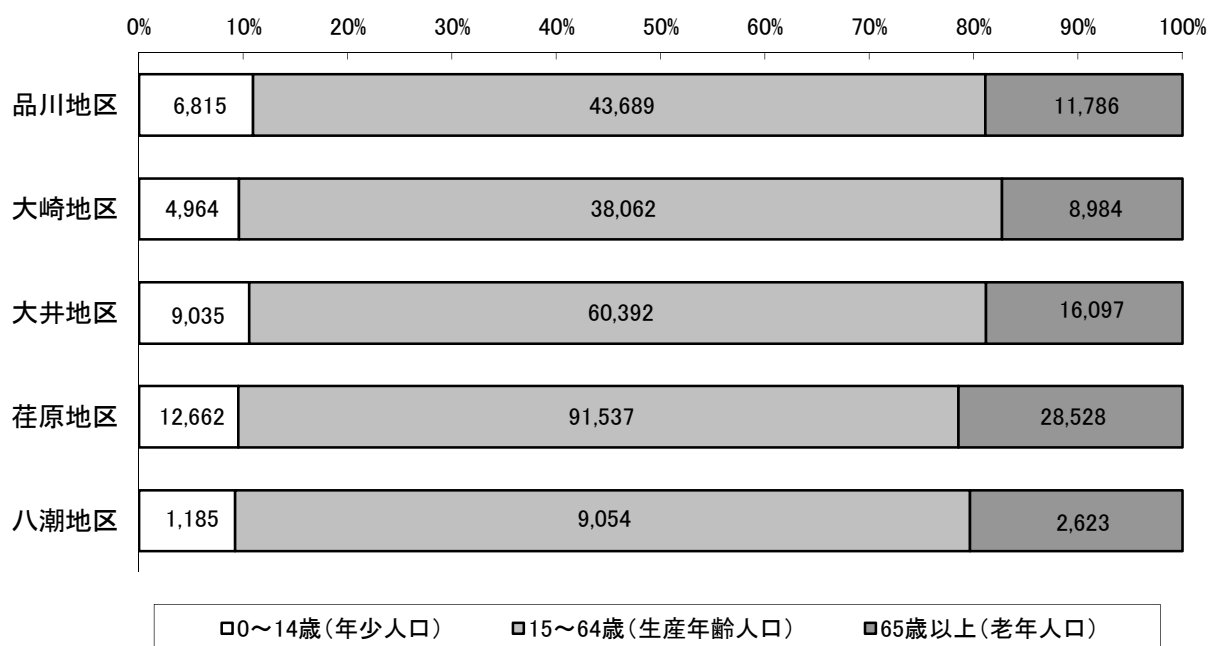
0% 10% 20% 30% 40% 50% 60% 70% 80% 90% 100%

品川地区 6,815 43,689 11,786

大崎地区 4,964 38,062 8,984

大井地区 9,035 60,392 16,097

荏原地区 12,662 91,537 28,528

八潮地区 1,185 9,054 2,623

0〜14歳(年少人口) 15〜64歳(生産年齢人口) 65歳以上(老年人口)